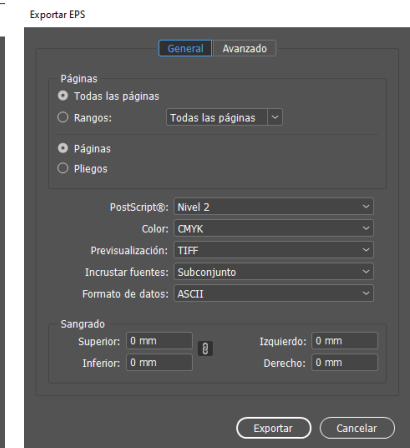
Exportar EPS

General Avanzado

Páginas
Todas las páginas
Rangos: Todas las páginas
Páginas
Pliegos

PostScript®: Nivel 2
Color: CMYK
Previsualización: TIFF
Incrustar fuentes: Subconjunto
Formato de datos: ASCII

Sangrado
Superior: 0 mm
Inferior: 0 mm
Izquierdo: 0 mm
Derecho: 0 mm

Exportar Cancelar